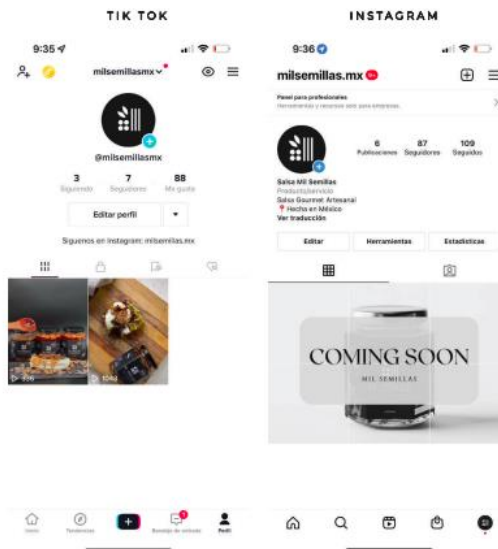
TIK TOK

9:35

milsemillasmx

@milsemillasmx

3 Siguiendo

7 Seguidores

88 Me gusta

Editar perfil

Síguenos en Instagram: milsemillas.mx

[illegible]

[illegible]

Inicio

Tendencias

Bandeja de entrada

Perfil

INSTAGRAM

9:36

milsemillas.mx

Panel para profesionales

Herramientas y recursos solo para empresas.

6 Publicaciones

87 Seguidores

109 Seguidos

Salsa Mil Semillas

Producto/servicio

Salsa Gourmet Artesanal

📍 Hecho en México

Ver traducción

Editar

Herramientas

Estadísticas

COMING SOON

MIL SEMILLAS